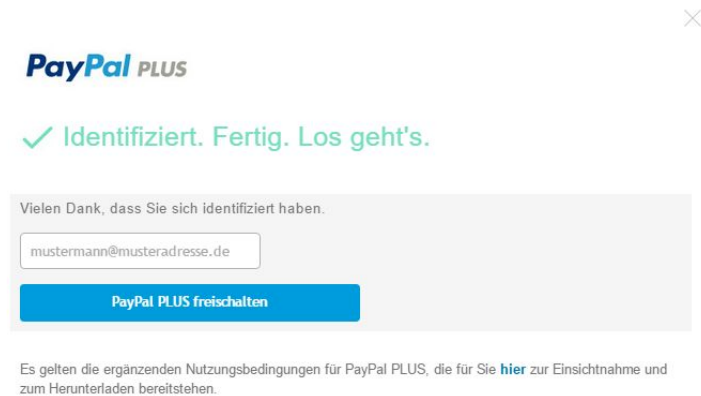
PayPal PLUS

Identifiziert. Fertig. Los geht's.

Vielen Dank, dass Sie sich identifiziert haben.

mustermann@musteradresse.de

PayPal PLUS freischalten

Es gelten die ergänzenden Nutzungsbedingungen für PayPal PLUS, die für Sie hier zur Einsichtnahme und zum Herunterladen bereitstehen.